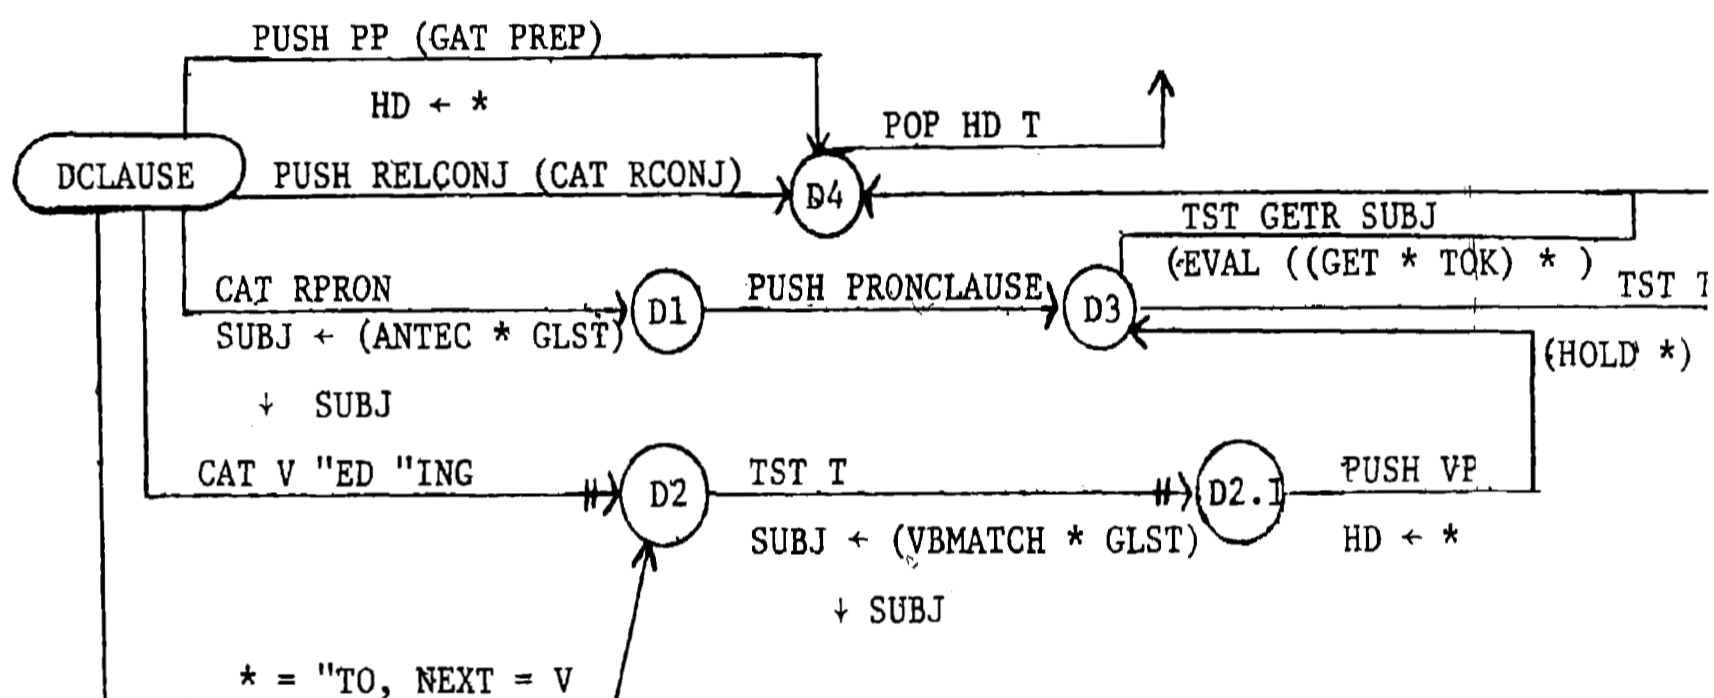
PUSH PP (GAT PREP)

HD ← *

POP HD T

DCLAUSE

PUSH RELCONJ (CAT RCONJ)

D4

TST GETR SUBJ

(EVAL ((GET * TOK) * )

TST T

CAT RPRON

D1

PUSH PRONCLAUSE

D3

SUBJ ← (ANTEC * GLST)

(HOLD *)

↓ SUBJ

CAT V "ED "ING

D2

TST T

D2.1

PUSH VP

SUBJ ← (VBMATCH * GLST)

HD ← *

↓ SUBJ

* = "TO, NEXT = V